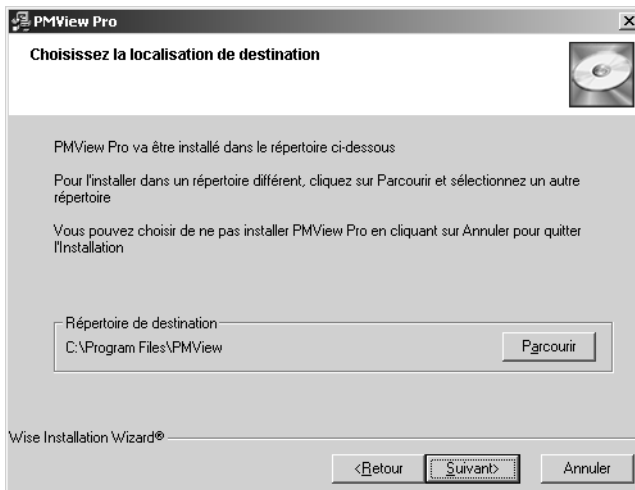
PMView Pro

Choisissez la localisation de destination

PMView Pro va être installé dans le répertoire ci-dessous

Pour l'installer dans un répertoire différent, cliquez sur Parcourir et sélectionnez un autre répertoire

Vous pouvez choisir de ne pas installer PMView Pro en cliquant sur Annuler pour quitter l'Installation

Répertoire de destination

C:\Program Files\PMView

Parcourir

Wise Installation Wizard®

<Retour

Suivant>

Annuler